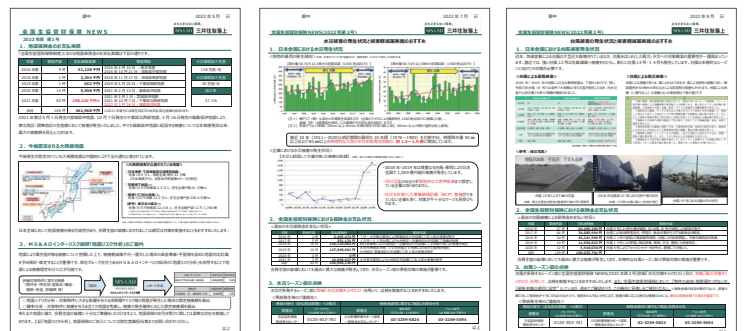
2022年5月

全国自然災害動向 NEWS

MS&AD 三井住友海上

1. 地震保険金の支払実績

2. 今後想定される大規模地震

3. MS&ADインターリスク総研「地震リスク診断」のご案内

2022年7月

全国自然災害動向NEWS(2022年夏号)

MS&AD 三井住友海上

1. 日本全国における水災発生状況

2. 全国自然災害動向における保険金の支払状況

3. 水災シーズン前の点検

2022年9月

全国自然災害動向NEWS(2022年夏号)

MS&AD 三井住友海上

1. 日本全国における台風発生状況

2. 全国自然災害における保険金の支払状況

3. 台風シーズン前の点検

03-3259-5824

03-3259-5994